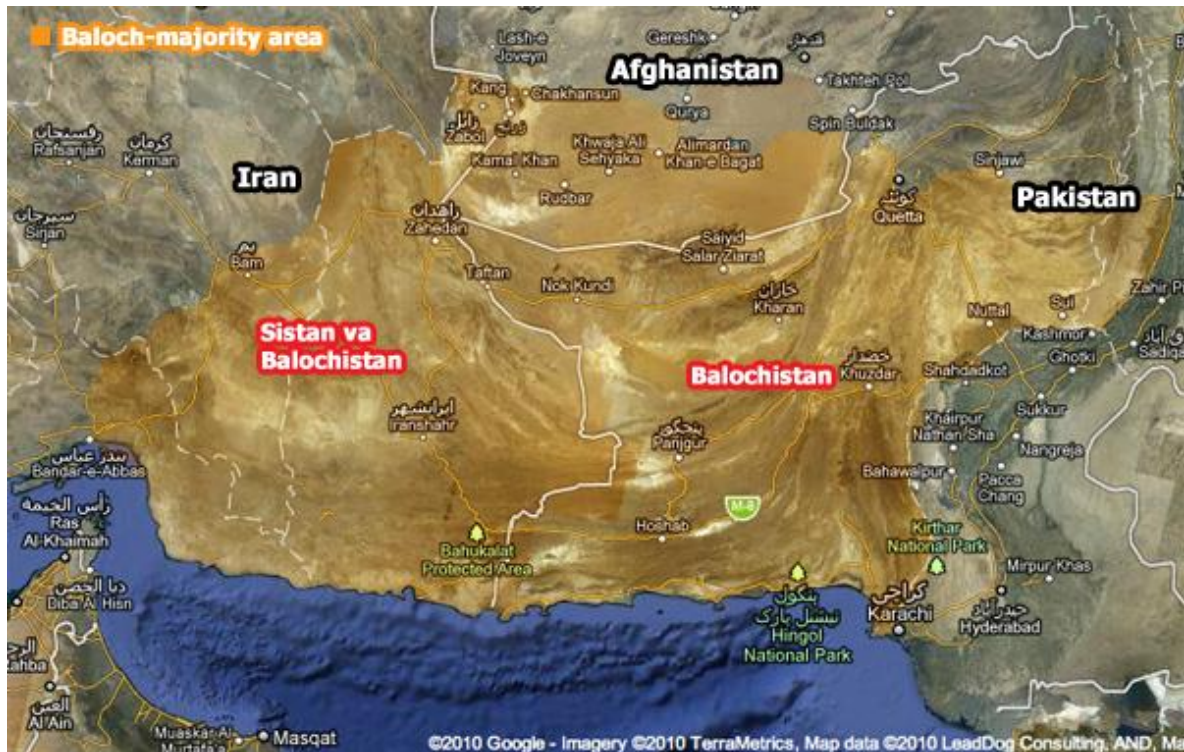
Baloch-majority area

Afghanistan

Iran

Pakistan

Lash-e Joveyn

Gereshk

قندهار

Kang

Chakhansun

زابل
Zabol

Qurya

Takhteh Pol

Spin Buldak

رفسنجان
Rafsanjan

کرمان
Kerman

Kamal Khan

Khwaja Ali Sehyaka

Alimardan Khan-e Bagat

Sinjawi

Rudbar

کوئٹہ
Quetta

سیرجان
Sirjan

زاهدان
Zahedan

Saiyid Salar Ziarat

بم
Bam

Taftan

Nok Kundi

خاران
Kharan

Nuttal

Sui

Zahir Pir

Sistan va Balochistan

Kashmor

Ghotki

Sadiqa

خضدار
Khuzdar

Shahdadkot

Balochistan

ایرانشهر
Iranshahr

Sukkur

Khairpur Nathan Sha

Nangreja

پنجگور
Panjgur

بندر عباس
Bandar-e-Abbas

Bahawalpur

Pacca Chang

رأس الخيمة
Ras Al-Khaimah

M-8

Hoshab

Kirthar National Park

Bahukalat Protected Area

Mirpur Khas

دبا الحصن
Diba Al-Hisn

ہنگول
نیشنل پارک
Hingol National Park

کراچی
Karachi

حیدرآباد
Hyderabad

الرحبة
Rahba

العين
Al Ain

Muaskar Al Murtafaa

Masqat

©2010 Google - Imagery ©2010 TerraMetrics, Map data ©2010 LeadDog Consulting, AND, M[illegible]